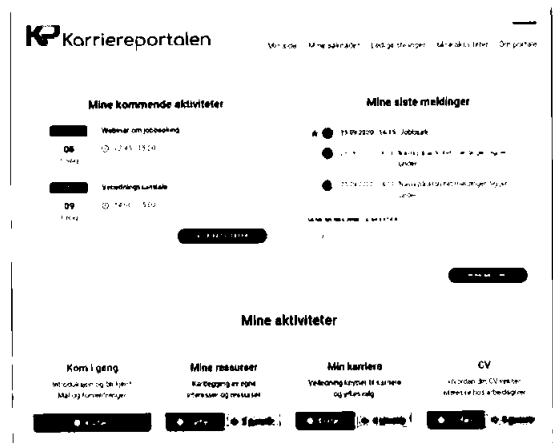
Karriereportalen

Min side Mine saksmapper Ledige stillinger Mine aktiviteter Om portalen

Mine kommende aktiviteter

Webinar om jobbsøking

06

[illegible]

12:45 - 13:30

Veiledningssamtale

09

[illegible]

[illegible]

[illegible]

Mine siste meldinger

23.09.2020 - 14:15 Jobbsøk

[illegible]

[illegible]

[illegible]

Mine aktiviteter

Kom i gang

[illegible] Mål og forventninger

Mine ressurser

Kartlegging av egne interesser og ressurser

Min karriere

Veiledning knyttet til karriere og yrkesvalg

CV

Hvordan din CV sees av arbeidsgiver

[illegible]